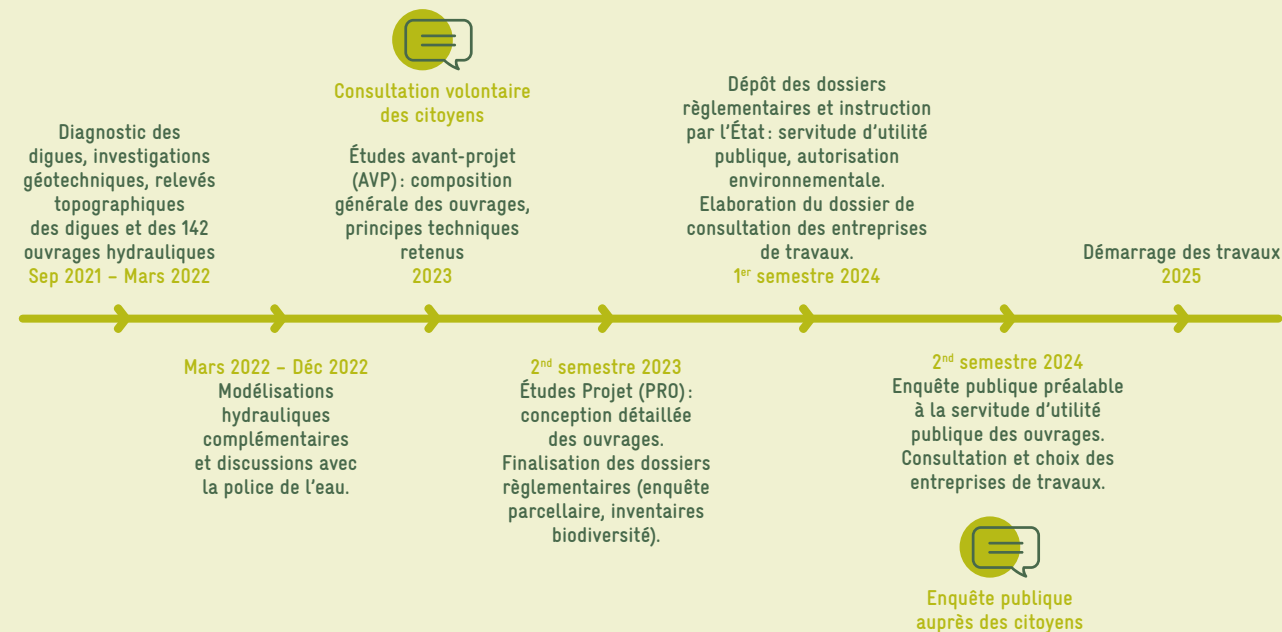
Diagnostic des digues, investigations géotechniques, relevés topographiques des digues et des 142 ouvrages hydrauliques
Sep 2021 – Mars 2022

Consultation volontaire des citoyens

Études avant-projet (AVP) : composition générale des ouvrages, principes techniques retenus
2023

Dépôt des dossiers règlementaires et instruction par l'État : servitude d'utilité publique, autorisation environnementale. Elaboration du dossier de consultation des entreprises de travaux.
1$^{er}$ semestre 2024

Démarrage des travaux
2025

Mars 2022 – Déc 2022
Modélisations hydrauliques complémentaires et discussions avec la police de l'eau.

2$^{nd}$ semestre 2023
Études Projet (PRO) : conception détaillée des ouvrages. Finalisation des dossiers règlementaires (enquête parcellaire, inventaires biodiversité).

2$^{nd}$ semestre 2024
Enquête publique préalable à la servitude d'utilité publique des ouvrages. Consultation et choix des entreprises de travaux.

Enquête publique auprès des citoyens